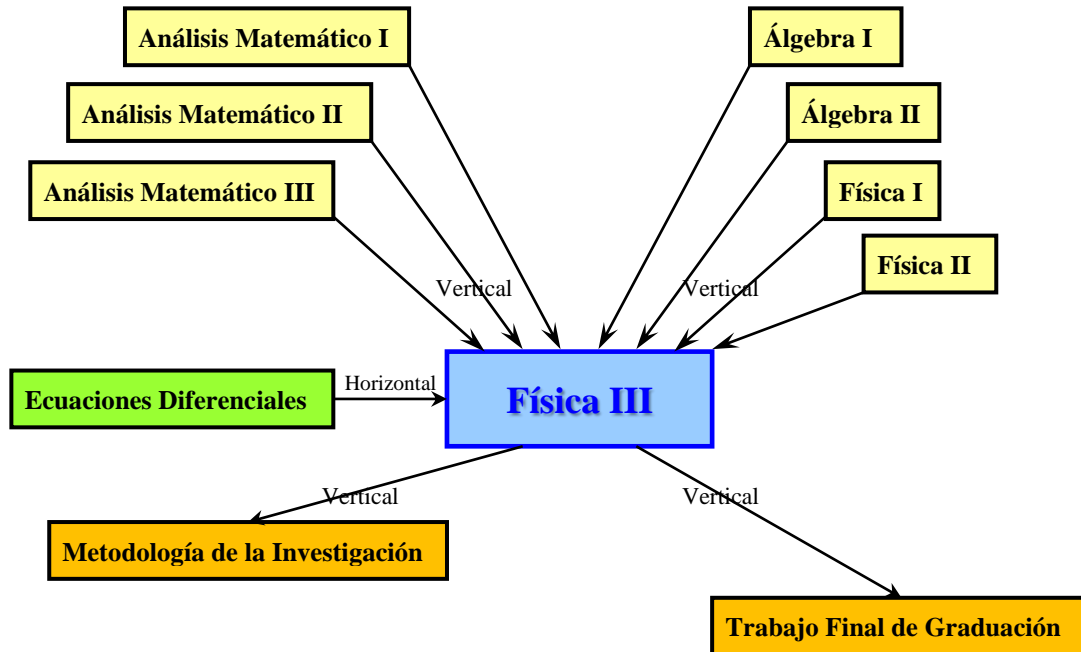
Análisis Matemático I

Álgebra I

Análisis Matemático II

Álgebra II

Análisis Matemático III

Física I

Física II

Vertical

Vertical

Ecuaciones Diferenciales

Horizontal

Física III

Vertical

Vertical

Metodología de la Investigación

Trabajo Final de Graduación